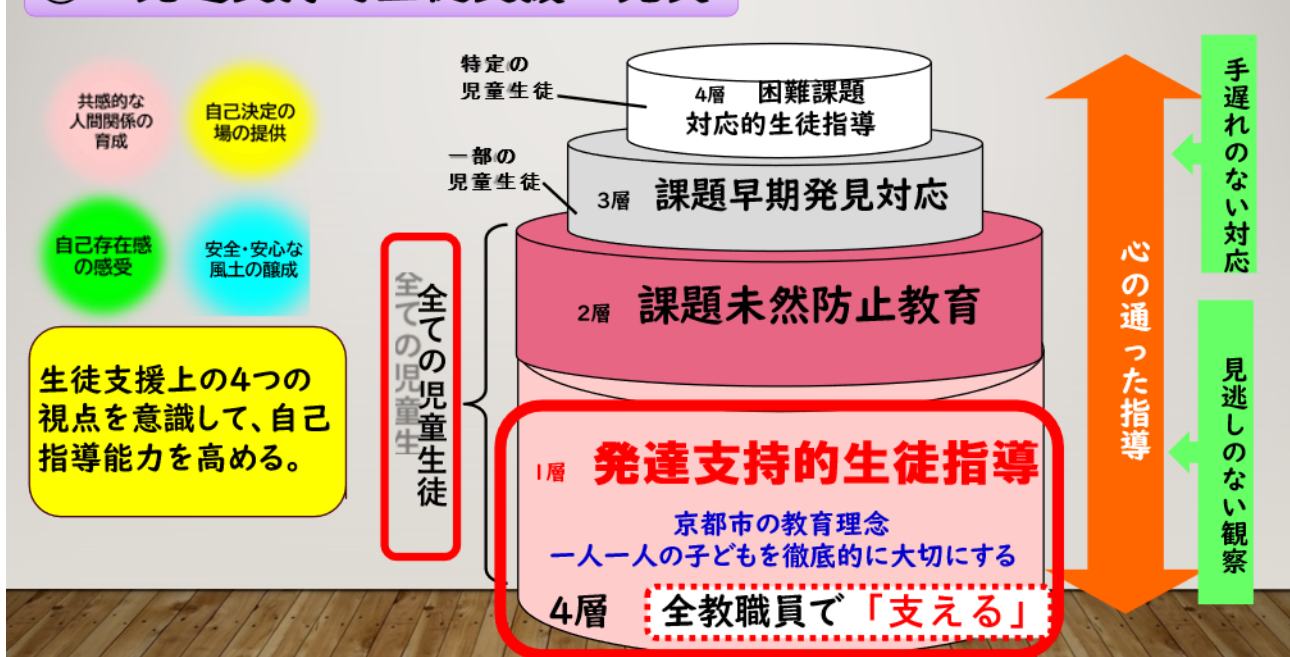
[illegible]

共感的な人間関係の育成

自己決定の場の提供

自己存在感の感受

安全・安心な風土の醸成

生徒支援上の4つの視点を意識して、自己指導能力を高める。

特定の児童生徒

一部の児童生徒

全ての児童生徒

4層 困難課題対応的生徒指導

3層 課題早期発見対応

2層 課題未然防止教育

1層 発達支持的生徒指導

京都市の教育理念
一人一人の子どもを徹底的に大切にする

4層 全教職員で「支える」

心の通った指導

手遅れのない対応

見逃しのない観察